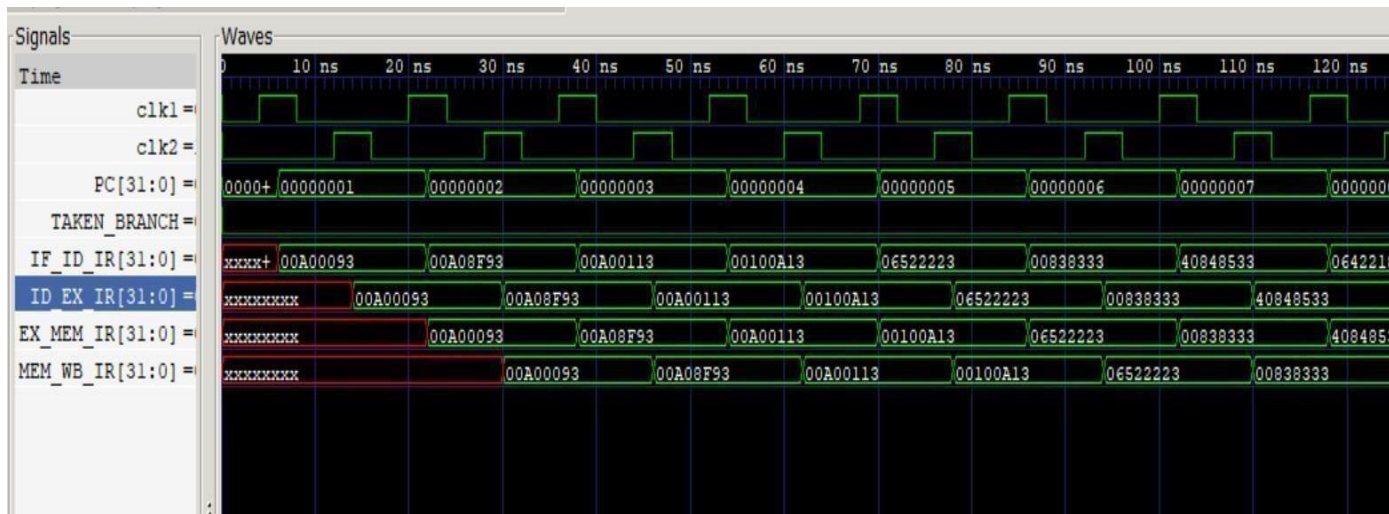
Signals
Time
clk1 =
clk2 =
PC[31:0] =
TAKEN_BRANCH =
IF_ID_IR[31:0] =
ID_EX_IR[31:0] =
EX_MEM_IR[31:0] =
MEM_WB_IR[31:0] =

Waves
0 10 ns 20 ns 30 ns 40 ns 50 ns 60 ns 70 ns 80 ns 90 ns 100 ns 110 ns 120 ns

0000+ 00000001 00000002 00000003 00000004 00000005 00000006 00000007 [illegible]

xxxx+ 00A00093 00A08F93 00A00113 00100A13 06522223 00838333 40848533 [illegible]

xxxxxxxx 00A00093 00A08F93 00A00113 00100A13 06522223 00838333 40848533

xxxxxxxx 00A00093 00A08F93 00A00113 00100A13 06522223 00838333 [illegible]

xxxxxxxx 00A00093 00A08F93 00A00113 00100A13 06522223 00838333